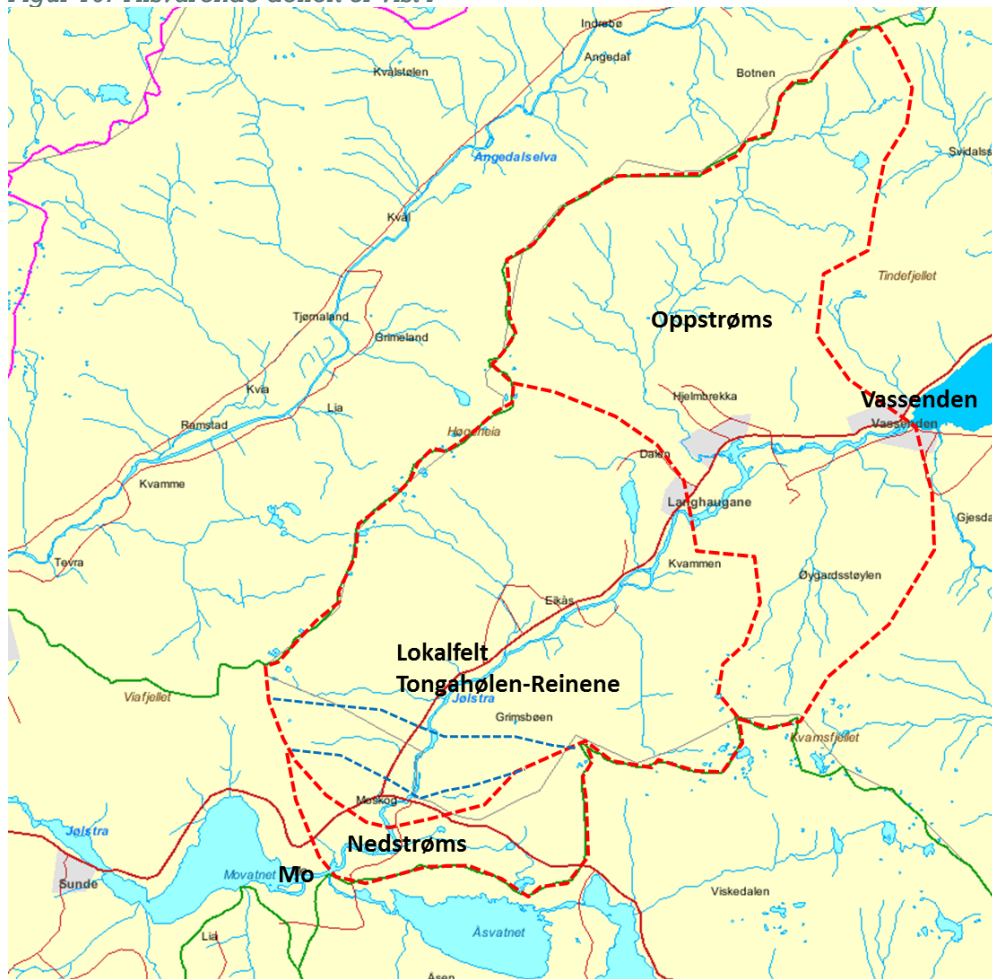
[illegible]

Indrebø
Angedal
Botnen
Kvalstølen
Svidals
Angedalselva
Kval
Tindefjellet
Tjømaland
Grimeland
Oppstrøms
Kvia
Lia
Hjelmbrekka
Vassenden
Ramstad
Hegefjøla
Vassenden
Dalen
Kvamme
Langhaugane
Gjesda
Tevra
Kvammen
Øygardsstøylen
Eikås
Lokalfelt
Tongahølen-Reinene
Viafjellet
Jølstra
Grimsbøen
Kvamsfjellet
Moskog
Jølstra
Nedstrøms
Movatnet
Mo
Sunde
Viskedalen
Åsvatnet
Lia
Åsen